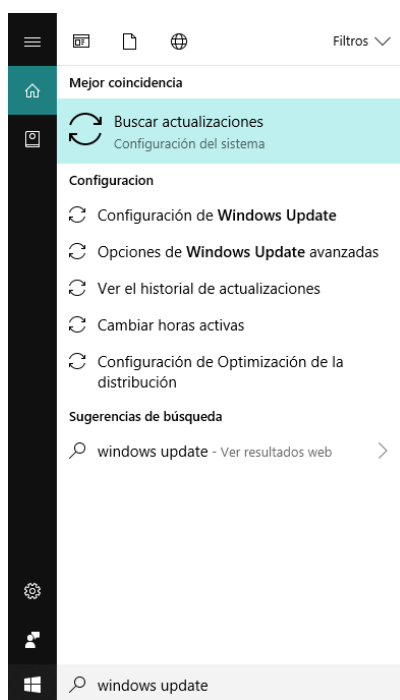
Filtros

Mejor coincidencia

Buscar actualizaciones
Configuración del sistema

Configuracion

Configuración de Windows Update

Opciones de Windows Update avanzadas

Ver el historial de actualizaciones

Cambiar horas activas

Configuración de Optimización de la distribución

Sugerencias de búsqueda

windows update - Ver resultados web

windows update